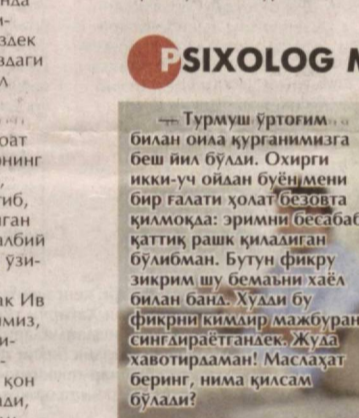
нда
-
здек
здаги
л

оат
нинг

гиб,
ган
лбий
ўзи-

к Ив
миз,
и-
қон
ди,

PSIXOLOG M

— Турмуш ўртоғим билан оила қурганимизга беш йил бўлди. Охирги икки-уч ойдан буён мени бир ғалати ҳолат безовта қилмоқда: эримни бесабаб қаттиқ рашк қиладиган бўлибман. Бутун фикру зикрим шу бемаъни хаёл билан банд. Худди бу фикрни кимдир мажбуран сингдираётгандек. Жуда хавотирдаман! Маслаҳат беринг, нима қилсам бўлади?